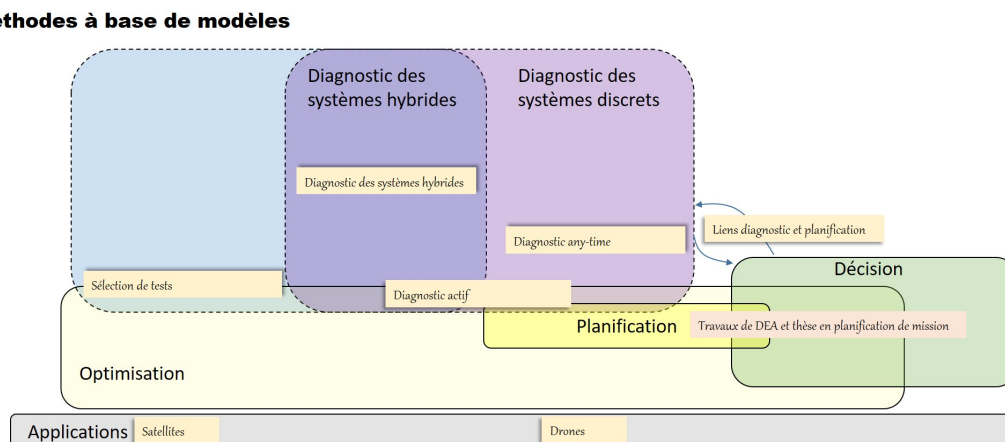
ethodes à base de modèles

Diagnostic des systèmes hybrides

Diagnostic des systèmes discrets

Diagnostic des systèmes hybrides

Liens diagnostic et planification

Diagnostic any-time

Décision

Sélection de tests

Diagnostic actif

Planification

Travaux de DEA et thèse en planification de mission

Optimisation

Applications

Satellites

Drones